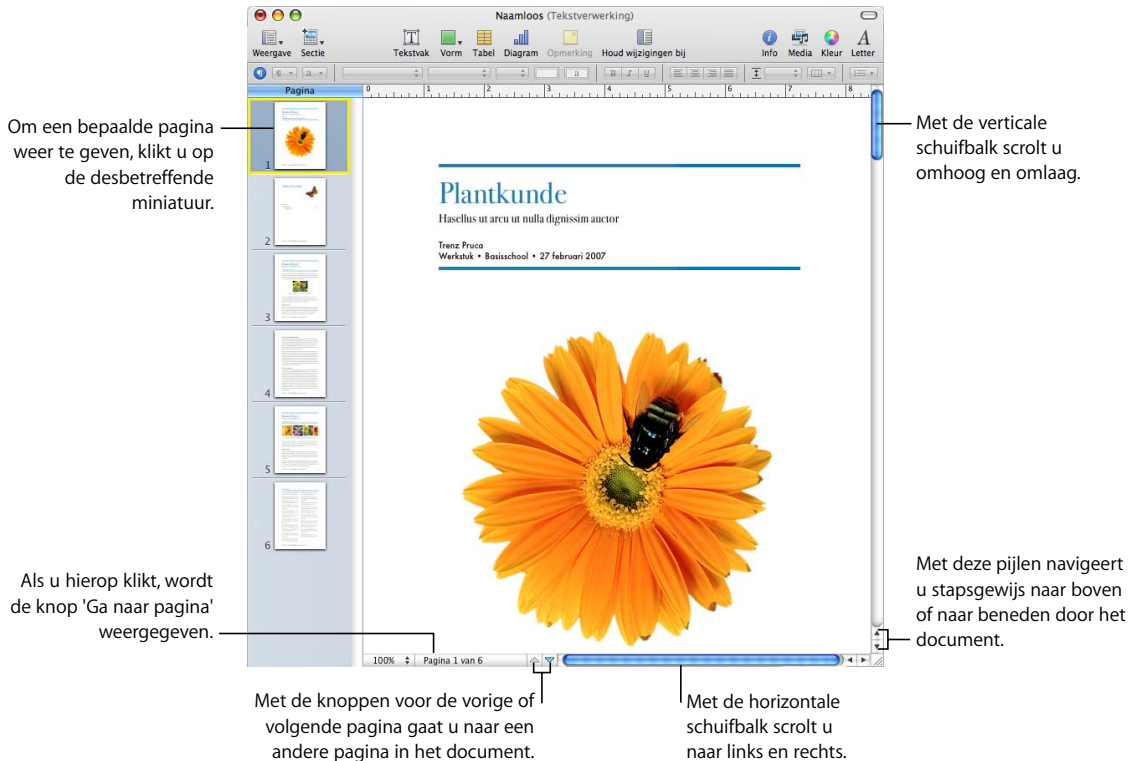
Naamloos (Tekstverwerking)

Weergave Sectie Tekstvak Vorm Tabel Diagram Opmerking Houd wijzigingen bij Info Media Kleur Letter

Pagina

Om een bepaalde pagina weer te geven, klikt u op de desbetreffende miniatuur.

Met de verticale schuifbalk scrolt u omhoog en omlaag.

Plantkunde

Hasellus ut arcu ut nulla dignissim auctor

Trenz Pruca
Werkstuk • Basisschool • 27 februari 2007

1
2
3
4
5
6

Als u hierop klikt, wordt de knop 'Ga naar pagina' weergegeven.

Met deze pijlen navigeert u stapsgewijs naar boven of naar beneden door het document.

100% Pagina 1 van 6

Met de knoppen voor de vorige of volgende pagina gaat u naar een andere pagina in het document.

Met de horizontale schuifbalk scrolt u naar links en rechts.